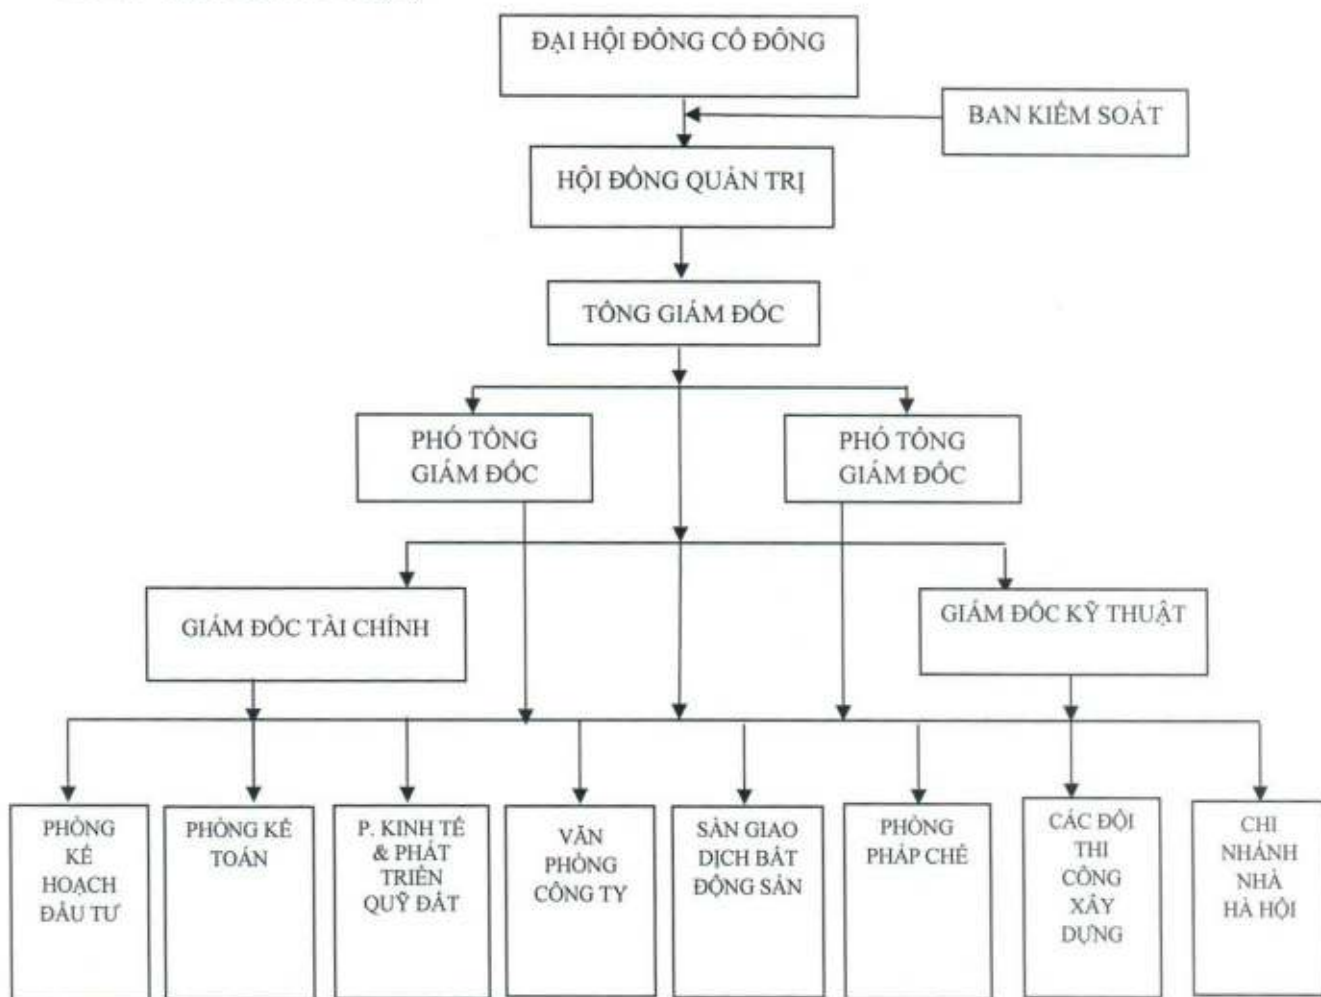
ĐẠI HỘI ĐỒNG CỔ ĐÔNG

BAN KIỂM SOÁT

HỘI ĐỒNG QUẢN TRỊ

TỔNG GIÁM ĐỐC

PHÓ TỔNG GIÁM ĐỐC

PHÓ TỔNG GIÁM ĐỐC

GIÁM ĐỐC TÀI CHÍNH

GIÁM ĐỐC KỸ THUẬT

PHÒNG KẾ HOẠCH ĐẦU TƯ

PHÒNG KẾ TOÁN

P. KINH TẾ & PHÁT TRIỂN QUỸ ĐẤT

VĂN PHÒNG CÔNG TY

SÀN GIAO DỊCH BẤT ĐỘNG SẢN

PHÒNG PHÁP CHẾ

CÁC ĐỘI THI CÔNG XÂY DỰNG

CHI NHÁNH NHÀ HÀ HỘI